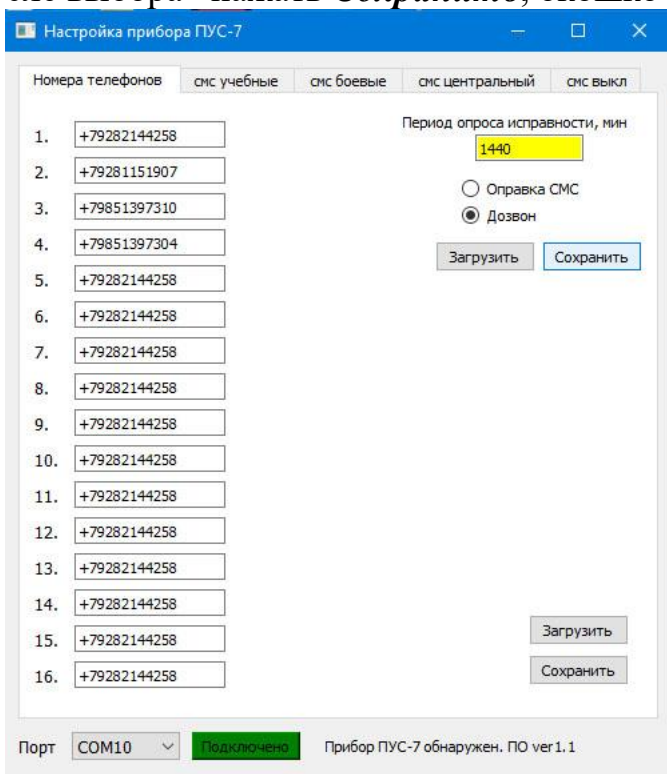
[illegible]

Настройка прибора ПУС-7

Номера телефонов | смс учебные | смс боевые | смс центральный | смс выкл

1. +79282144258
2. +79281151907
3. +79851397310
4. +79851397304
5. +79282144258
6. +79282144258
7. +79282144258
8. +79282144258
9. +79282144258
10. +79282144258
11. +79282144258
12. +79282144258
13. +79282144258
14. +79282144258
15. +79282144258
16. +79282144258

Период опроса исправности, мин
1440

Оправка СМС
Дозвон

Загрузить
Сохранить

Загрузить
Сохранить

Порт COM10 Подключено Прибор ПУС-7 обнаружен. ПО ver1.1